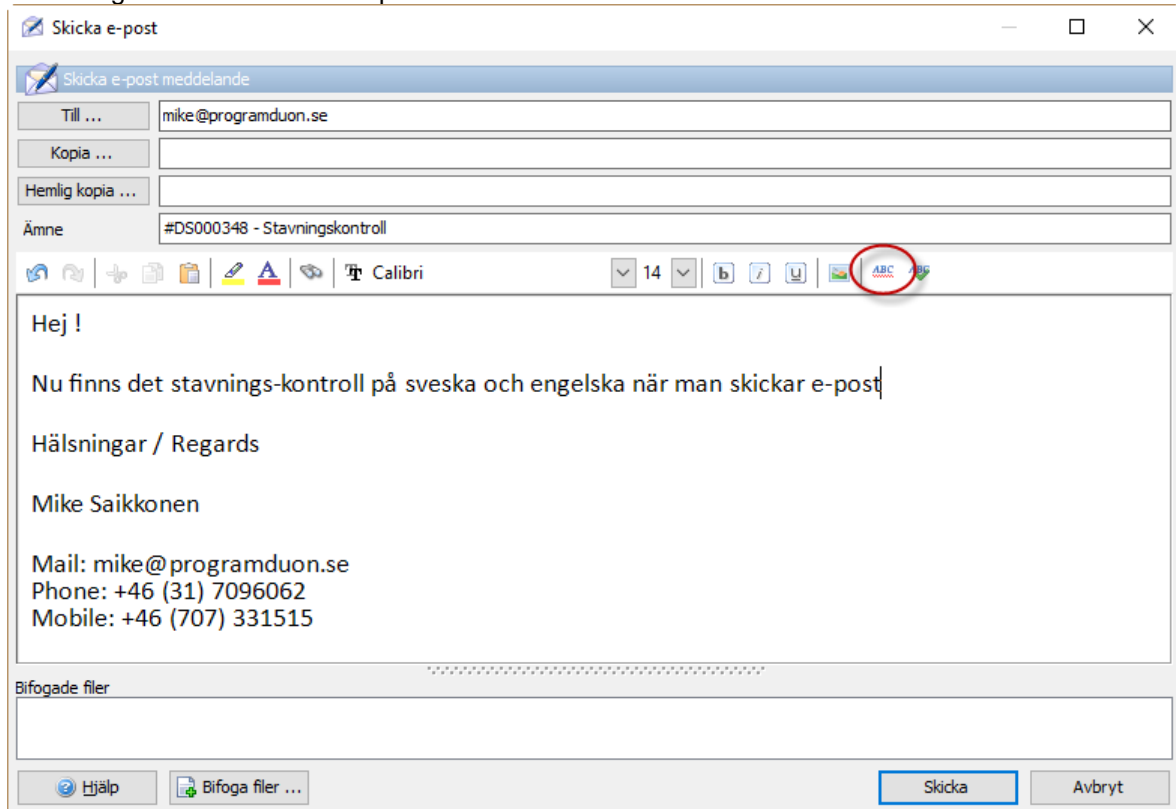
Skicka e-post

Skicka e-post meddelande

Till ... mike@programduon.se

Kopia ...

Hemlig kopia ...

Ämne #DS000348 - Stavningskontroll

Calibri 14

ABC ABC

Hej !

Nu finns det stavnings-kontroll på sveska och engelska när man skickar e-post

Hälsningar / Regards

Mike Saikkonen

Mail: mike@programduon.se
Phone: +46 (31) 7096062
Mobile: +46 (707) 331515

Bifogade filer

Hjälp Bifoga filer ... Skicka Avbryt